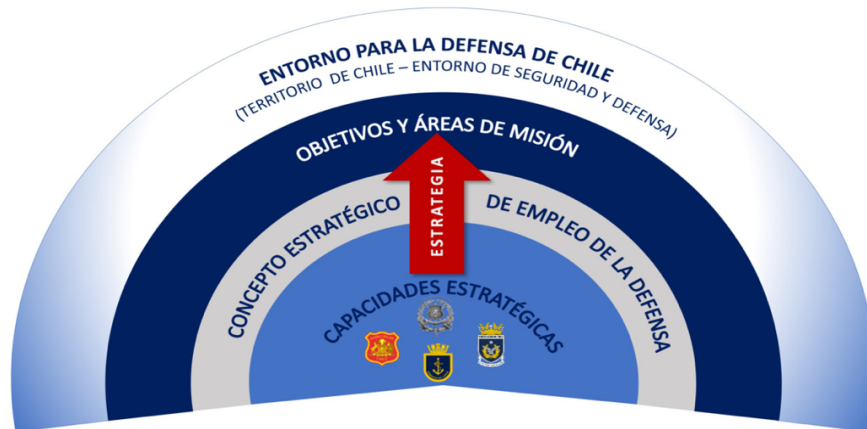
ENTORNO PARA LA DEFENSA DE CHILE
(TERRITORIO DE CHILE – ENTORNO DE SEGURIDAD Y DEFENSA)

OBJETIVOS Y ÁREAS DE MISIÓN

ESTRATEGIA

CONCEPTO ESTRATÉGICO DE EMPLEO DE LA DEFENSA

CAPACIDADES ESTRATÉGICAS